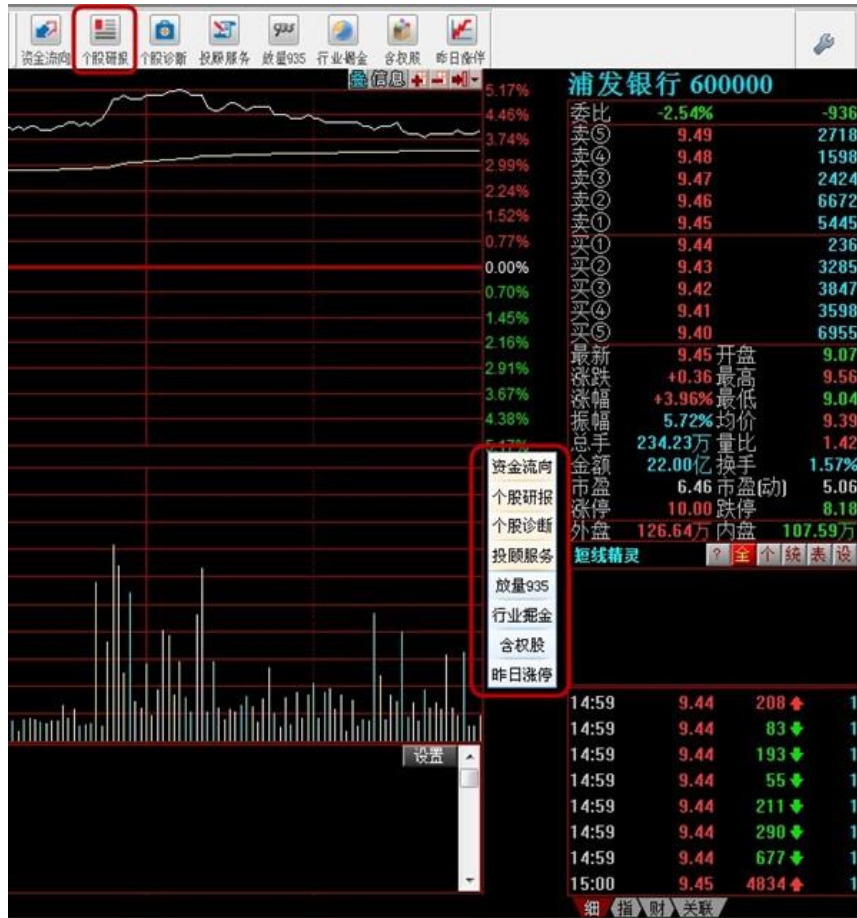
资金流向 个股研报 个股诊断 投顾服务 放量935 行业掘金 含权股 昨日涨停

信息

5.17%
4.46%
3.74%
2.99%
2.24%
1.52%
0.77%
0.00%
0.70%
1.45%
2.16%
2.91%
3.67%
4.38%
5.17%

资金流向
个股研报
个股诊断
投顾服务
放量935
行业掘金
含权股
昨日涨停

设置

浦发银行 600000

| | | | |
|---|---|---|---|
| 委比 | -2.54% | | -936 |
| 卖⑤ | 9.49 | | 2718 |
| 卖④ | 9.48 | | 1598 |
| 卖③ | 9.47 | | 2424 |
| 卖② | 9.46 | | 6672 |
| 卖① | 9.45 | | 5445 |
| 买① | 9.44 | | 236 |
| 买② | 9.43 | | 3285 |
| 买③ | 9.42 | | 3847 |
| 买④ | 9.41 | | 3598 |
| 买⑤ | 9.40 | | 6955 |
| 最新 | 9.45 | 开盘 | 9.07 |
| 涨跌 | +0.36 | 最高 | 9.56 |
| 涨幅 | +3.96% | 最低 | 9.04 |
| 振幅 | 5.72% | 均价 | 9.39 |
| 总手 | 234.23万 | 量比 | 1.42 |
| 金额 | 22.00亿 | 换手 | 1.57% |
| 市盈 | 6.46 | 市盈(动) | 5.06 |
| 涨停 | 10.00 | 跌停 | 8.18 |
| 外盘 | 126.64万 | 内盘 | 107.59万 |

短线精灵 ? 全 个 统 表 设

| | | | |
|---|---|---|---|
| 14:59 | 9.44 | 208 | 1 |
| 14:59 | 9.44 | 83 | 1 |
| 14:59 | 9.44 | 193 | 1 |
| 14:59 | 9.44 | 55 | 1 |
| 14:59 | 9.44 | 211 | 1 |
| 14:59 | 9.44 | 290 | 1 |
| 14:59 | 9.44 | 677 | 1 |
| 15:00 | 9.45 | 4834 | 1 |

细 指 财 关联